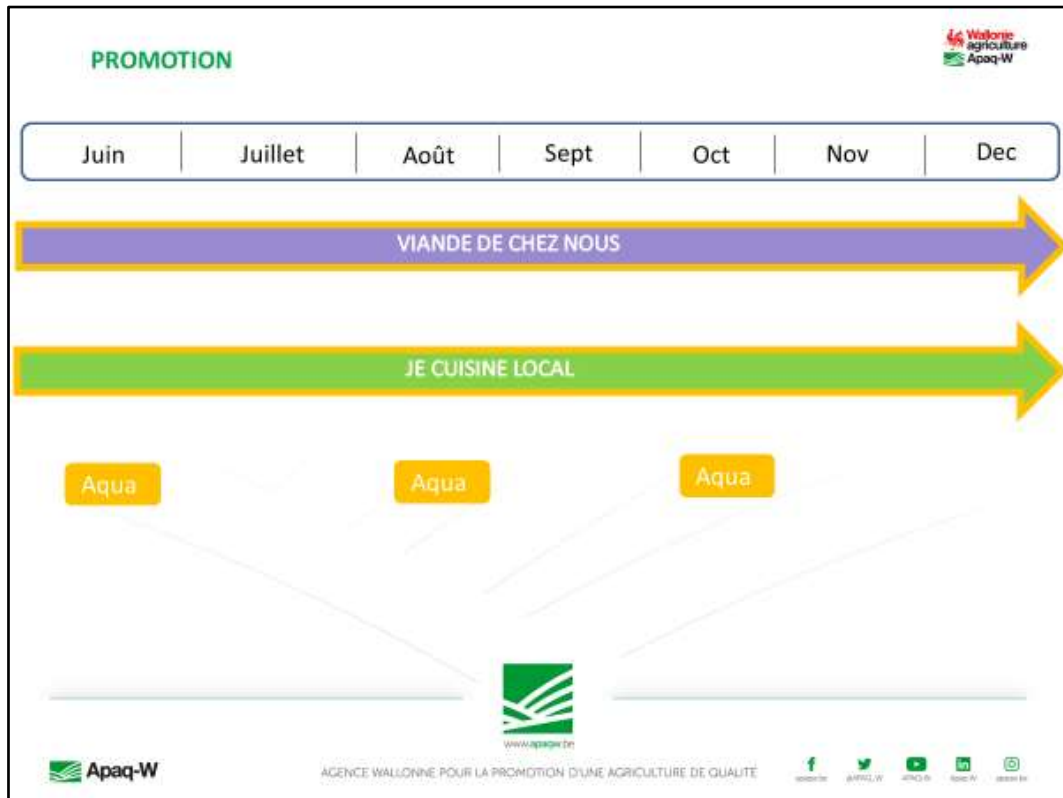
PROMOTION

Wallonie agriculture Apaq-W

| Juin | Juillet | Août | Sept | Oct | Nov | Dec |
|---|---|---|---|---|---|---|

VIANDE DE CHEZ NOUS

JE CUISINE LOCAL

Aqua

Aqua

Aqua

www.apaqw.be

Apaq-W

AGENCE WALLONNE POUR LA PROMOTION D'UNE AGRICULTURE DE QUALITÉ

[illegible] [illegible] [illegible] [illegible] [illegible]